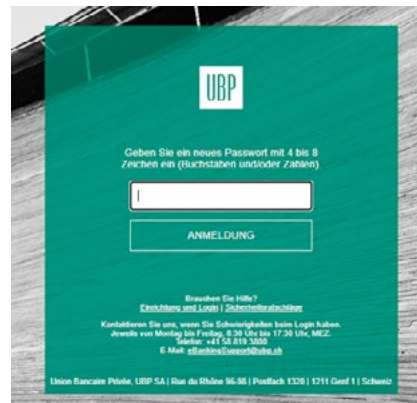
UBP

Geben Sie ein neues Passwort mit 4 bis 8 Zeichen ein (Buchstaben und/oder Zahlen)

ANMELDUNG

Brauchen Sie Hilfe?
Einrichtung und Login | Sicherheitsratschläge

Kontaktieren Sie uns, wenn Sie Schwierigkeiten beim Login haben. Jeweils von Montag bis Freitag, 8.30 Uhr bis 17.30 Uhr, MEZ.
Telefon: +41 58 819 5800
E-Mail: eBankingSupport@ubp.ch

Union Bancaire Privée, UBP SA | Rue du Rhône 96-98 | Postfach 1320 | 1211 Genf 1 | Schweiz